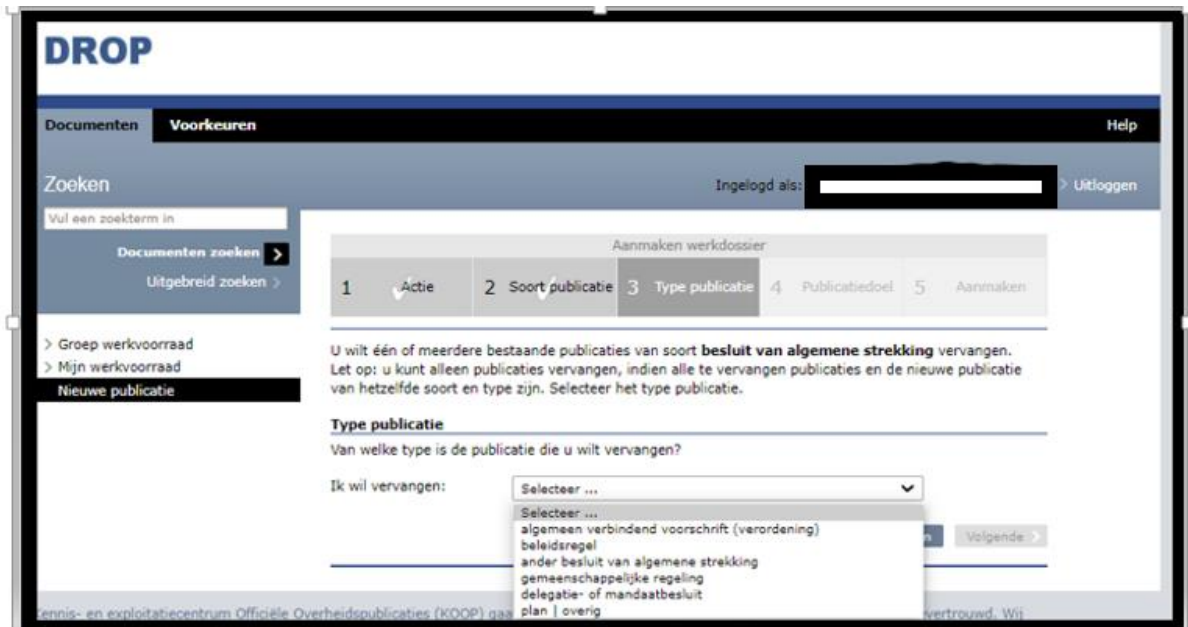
DROP

Documenten Voorkeuren Help

Zoeken

Ingelogd als: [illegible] Uitloggen

Vul een zoekterm in

Documenten zoeken

Uitgebreid zoeken

> Groep werkvoorraad
> Mijn werkvoorraad
Nieuwe publicatie

Aanmaken werkdossier

1 Actie 2 Soort publicatie 3 Type publicatie 4 Publicatiedoel 5 Aanmaken

U wilt één of meerdere bestaande publicaties van soort **besluit van algemene strekking** vervangen. Let op: u kunt alleen publicaties vervangen, indien alle te vervangen publicaties en de nieuwe publicatie van hetzelfde soort en type zijn. Selecteer het type publicatie.

**Type publicatie**

Van welke type is de publicatie die u wilt vervangen?

Ik wil vervangen: Selecteer ...

Selecteer ...
algemeen verbindend voorschrift (verordening)
beleidsregel
ander besluit van algemene strekking
gemeenschappelijke regeling
delegatie- of mandaatbesluit
plan | overig

Volgende

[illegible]ennis- en exploitatiecentrum Officiële Overheidspublicaties (KOOP) gaa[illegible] vertrouwd. Wij